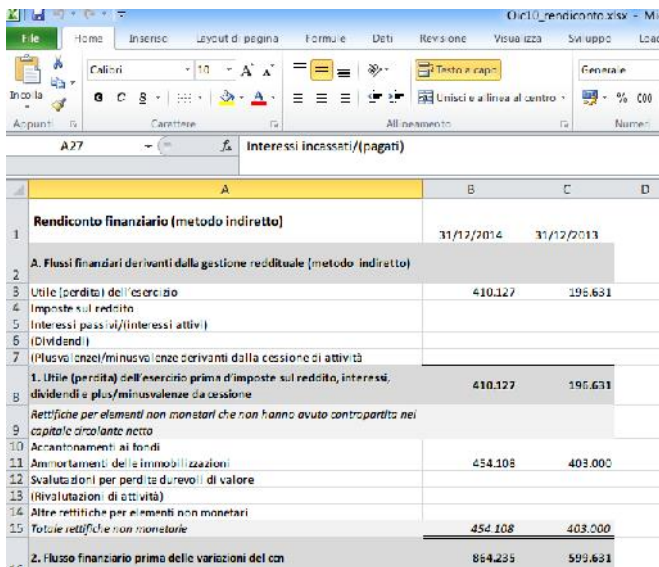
Oic10_rendiconto.xlsx - Mi

File | Home | Inserisci | Layout di pagina | Formule | Dati | Revisione | Visualizza | Sviluppo | Loa

Incolla | Calibri | 10 | A A | Testo a capo | Generale
G C S | Unisci e allinea al centro | % 000
Appunti | Carattere | Allineamento | Numeri

A27 | $f_x$ | Interessi incassati/(pagati)

| | A | B | C | D |
|---|---|---|---|---|
| 1 | Rendiconto finanziario (metodo indiretto) | 31/12/2014 | 31/12/2013 | |
| 2 | A. Flussi finanziari derivanti dalla gestione reddituale (metodo indiretto) | | | |
| 3 | Utile (perdita) dell'esercizio | 410.127 | 196.631 | |
| 4 | Imposte sul reddito | | | |
| 5 | Interessi passivi/(interessi attivi) | | | |
| 6 | (Dividendi) | | | |
| 7 | (Plusvalenze)/minusvalenze derivanti dalla cessione di attività | | | |
| 8 | 1. Utile (perdita) dell'esercizio prima d'imposte sul reddito, interessi, dividendi e plus/minusvalenze da cessione | 410.127 | 196.631 | |
| 9 | Rettifiche per elementi non monetari che non hanno avuto contropartita nel capitale circolante netto | | | |
| 10 | Accantonamenti ai fondi | | | |
| 11 | Ammortamenti delle immobilizzazioni | 454.108 | 403.000 | |
| 12 | Svalutazioni per perdite durevoli di valore | | | |
| 13 | (Rivalutazioni di attività) | | | |
| 14 | Altre rettifiche per elementi non monetari | | | |
| 15 | Totale rettifiche non monetarie | 454.108 | 403.000 | |
| 16 | 2. Flusso finanziario prima delle variazioni del ccn | 864.235 | 599.631 | |